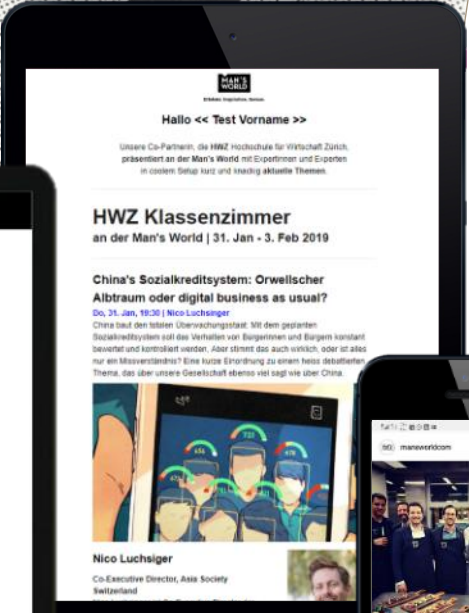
MAN'S WORLD

Erleben. Inspiration. Genuss.

Hallo << Test Vorname >>

Unsere Co-Partnerin, die HWZ Hochschule für Wirtschaft Zürich, präsentiert an der Man's World mit Expertinnen und Experten in coolem Setup kurz und knackig aktuelle Themen.

HWZ Klassenzimmer
an der Man's World | 31. Jan - 3. Feb 2019

China's Sozialkreditsystem: Orwellscher Albtraum oder digital business as usual?

Do, 31. Jan, 19:30 | Nico Luchsinger

China baut den totalen Überwachungsstaat: Mit dem geplanten Sozialkreditsystem soll das Verhalten von Bürgerinnen und Bürgern konstant bewertet und kontrolliert werden. Aber stimmt das auch wirklich, oder ist alles nur ein Missverständnis? Eine kurze Einordnung zu einem heiss debattierten Thema, das über unsere Gesellschaft ebenso viel sagt wie über China.

Nico Luchsiger

Co-Executive Director, Asia Society Switzerland

manswordcom